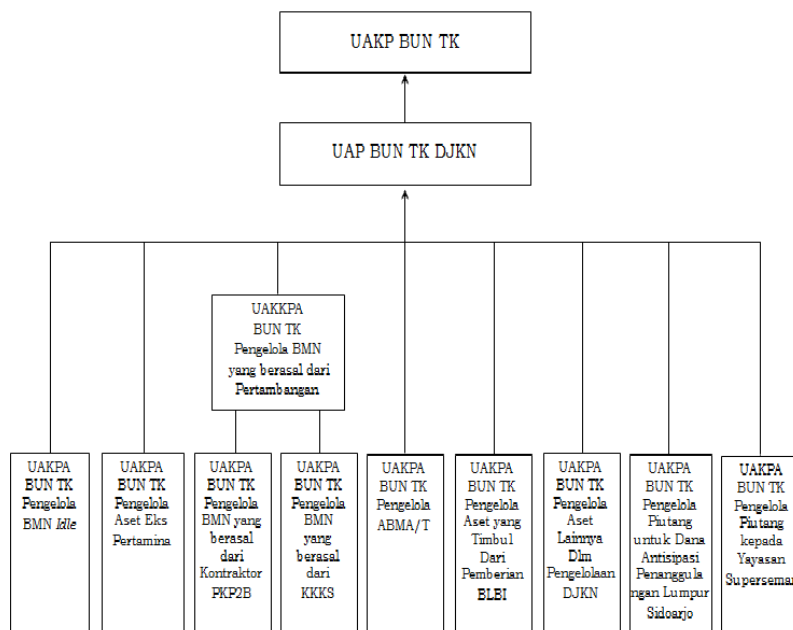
UAKP BUN TK

UAP BUN TK DJKN

UAKKPA BUN TK Pengelola BMN yang berasal dari Pertambangan

UAKPA BUN TK Pengelola BMN *Idle*

UAKPA BUN TK Pengelola Aset Eks Pertamina

UAKPA BUN TK Pengelola BMN yang berasal dari Kontraktor PKP2B

UAKPA BUN TK Pengelola BMN yang berasal dari KKKS

UAKPA BUN TK Pengelola ABMA/T

UAKPA BUN TK Pengelola Aset yang Timbul Dari Pemberian BLBI

UAKPA BUN TK Pengelola Aset Lainnya Dlm Pengelolaan DJKN

UAKPA BUN TK Pengelola Piutang untuk Dana Antisipasi Penanggulangan Lumpur Sidoarjo

UAKPA BUN TK Pengelola Piutang kepada Yayasan Supersemar